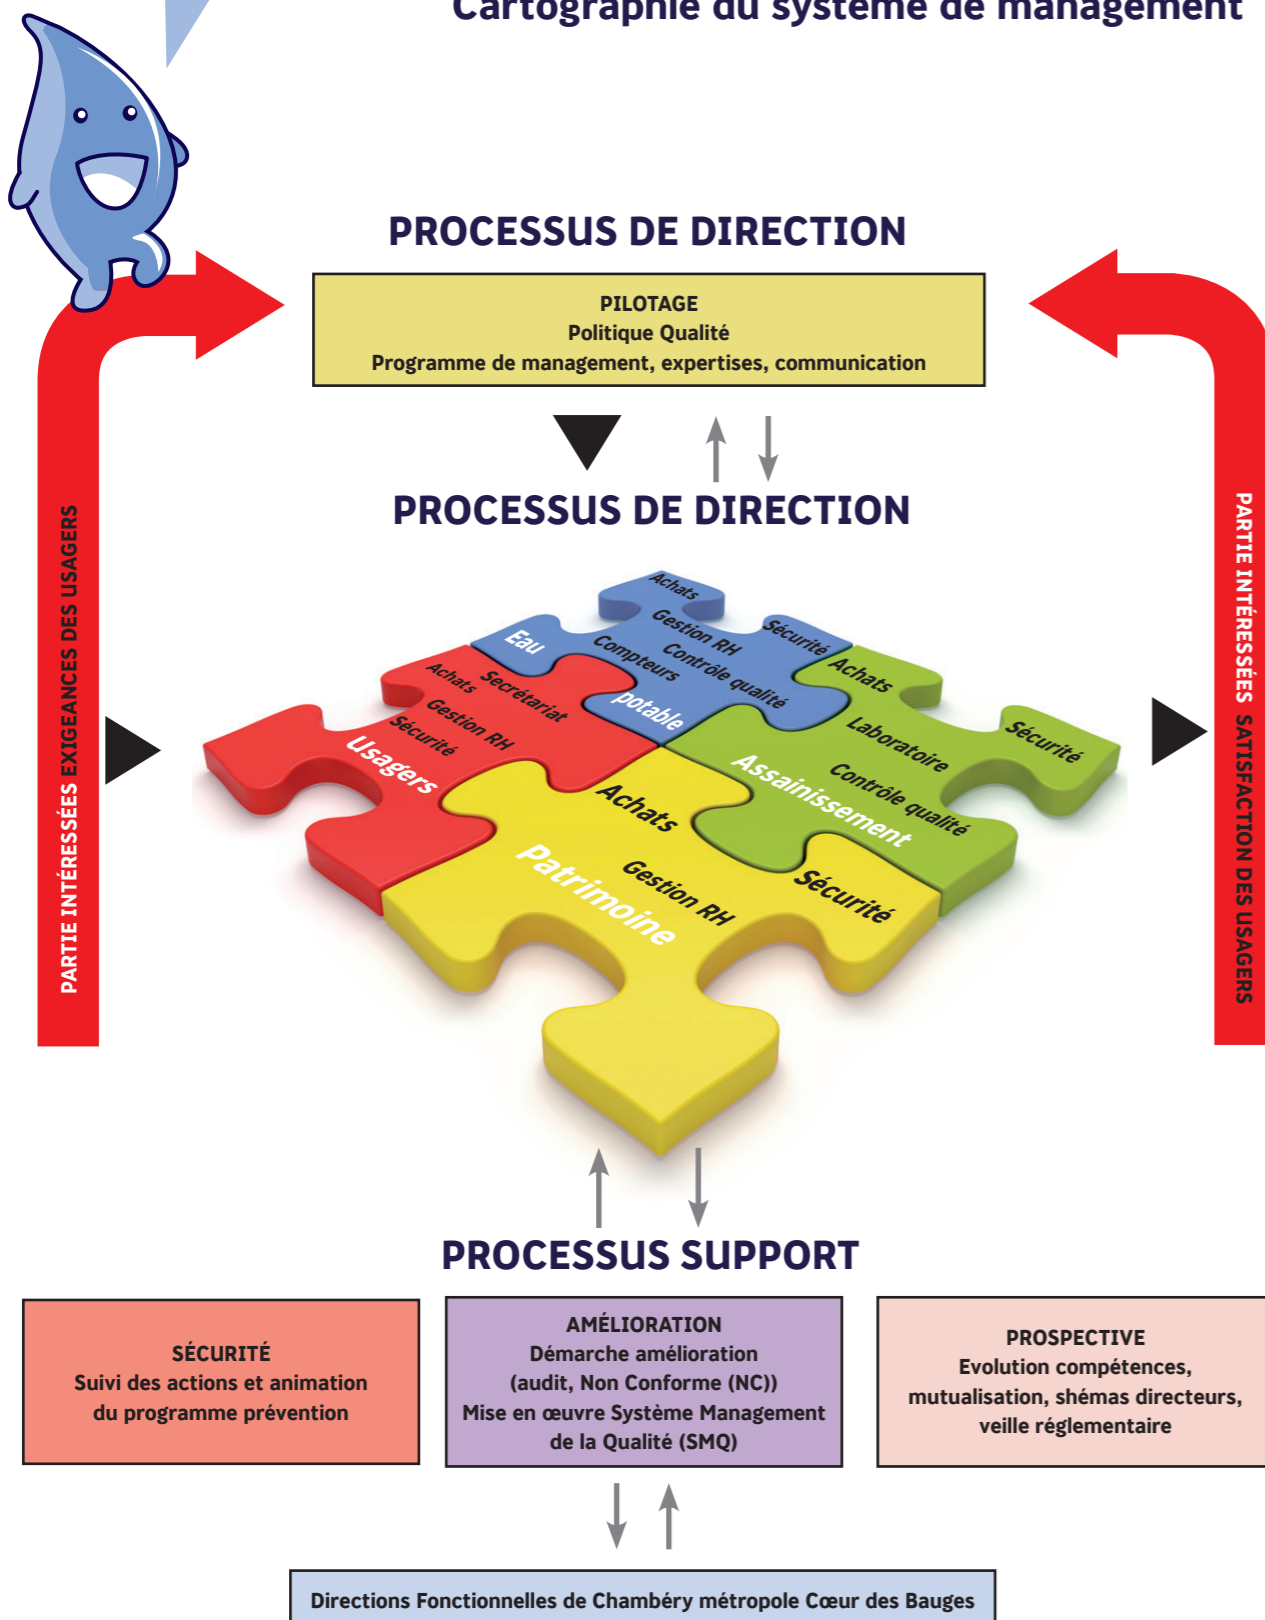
Cartographie du système de management

PROCESSUS DE DIRECTION

PILOTAGE
Politique Qualité
Programme de management, expertises, communication

PROCESSUS DE DIRECTION

PARTIE INTÉRESSÉES EXIGEANCES DES USAGERS

PARTIE INTÉRESSÉES SATISFACTION DES USAGERS

Achats
Gestion RH
Sécurité
Contrôle qualité
Compteurs
Eau
potable

Achats
Secrétariat
Gestion RH
Sécurité
Usagers

Achats
Laboratoire
Sécurité
Contrôle qualité
Assainissement

Achats
Patrimoine
Gestion RH
Sécurité

PROCESSUS SUPPORT

SÉCURITÉ
Suivi des actions et animation du programme prévention

AMÉLIORATION
Démarche amélioration
(audit, Non Conforme (NC))
Mise en œuvre Système Management de la Qualité (SMQ)

PROSPECTIVE
Evolution compétences, mutualisation, shémas directeurs, veille réglementaire

Directions Fonctionnelles de Chambéry métropole Cœur des Bauges